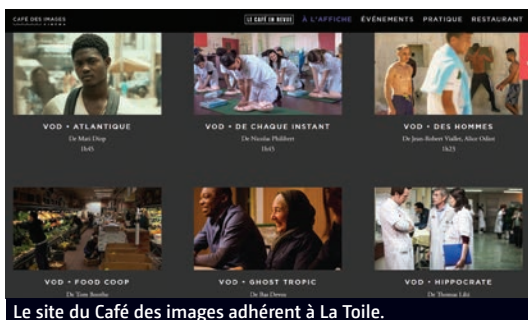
CAFÉ DES IMAGES CINÉMA

LE CAFÉ EN REVUE À L'AFFICHE ÉVÉNEMENTS PRATIQUE RESTAURANT

VOD • ATLANTIQUE
De Mati Diop
1h45

VOD • DE CHAQUE INSTANT
De Nicolas Philibert
1h45

VOD • DES HOMMES
De Jean-Robert Viallet, Alice Odiot
1h23

VOD • FOOD COOP
De Tom Boothe

VOD • GHOST TROPIC
De Bas Devos

VOD • HIPPOCRATE
De Thomas Lilti

Le site du Café des images adhérent à La Toile.